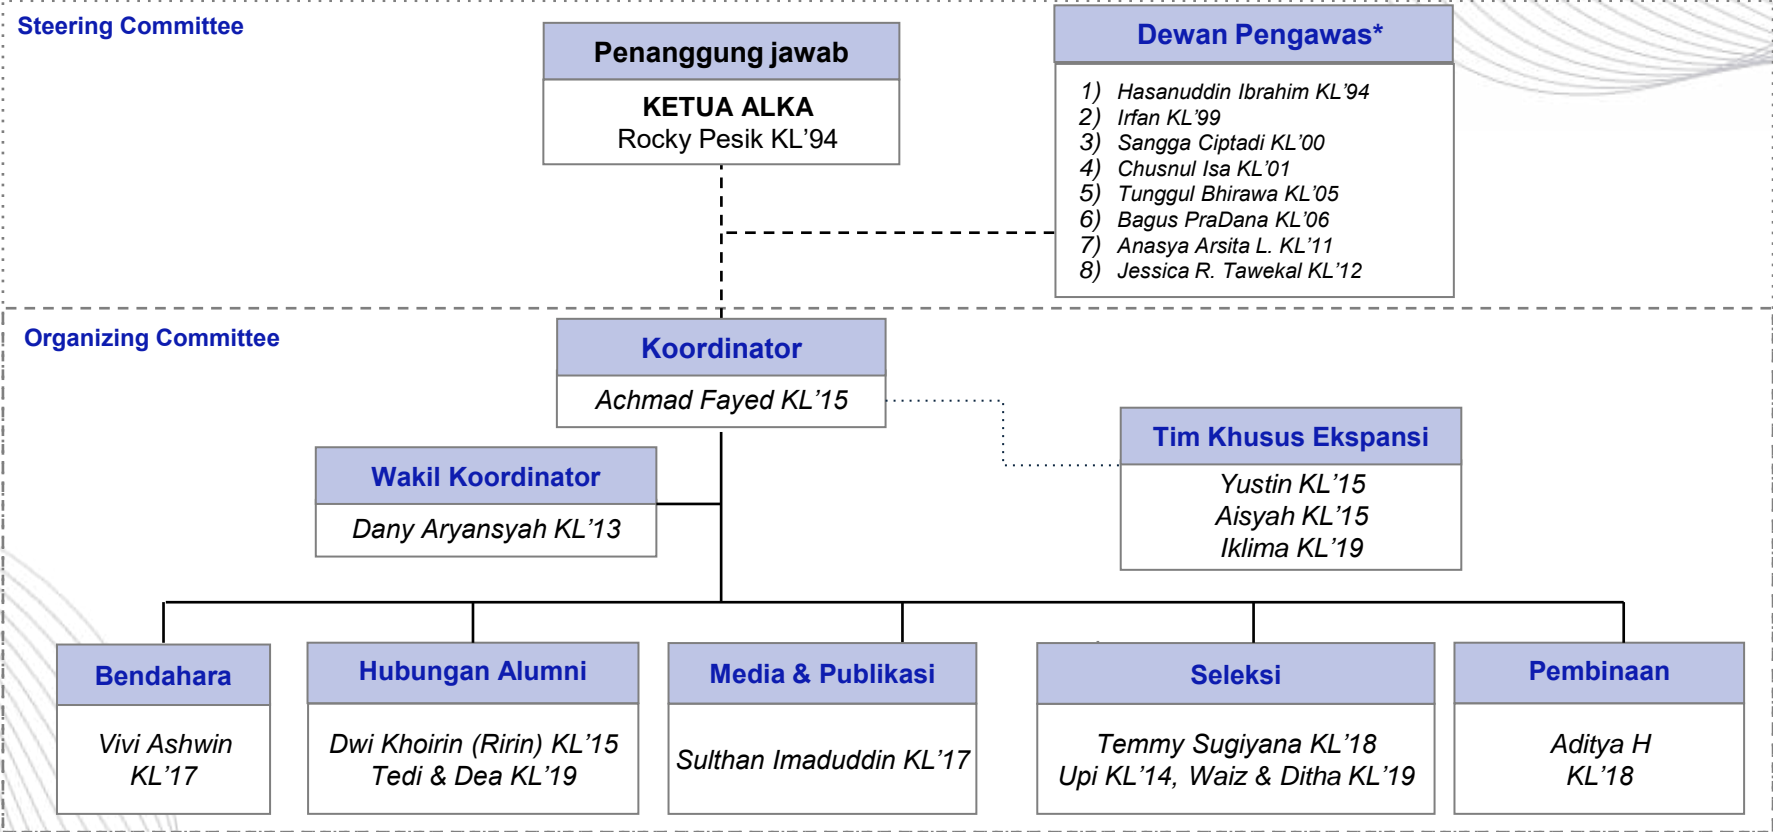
Steering Committee

Penanggung jawab

KETUA ALKA
Rocky Pesik KL’94

Dewan Pengawas*

1) Hasanuddin Ibrahim KL’94
2) Irfan KL’99
3) Sangga Ciptadi KL’00
4) Chusnul Isa KL’01
5) Tunggul Bhirawa KL’05
6) Bagus PraDana KL’06
7) Anasya Arsita L. KL’11
8) Jessica R. Tawekal KL’12

Organizing Committee

Koordinator

Achmad Fayed KL’15

Wakil Koordinator

Dany Aryansyah KL’13

Tim Khusus Ekspansi

Yustin KL’15
Aisyah KL’15
Iklima KL’19

Bendahara

Vivi Ashwin KL’17

Hubungan Alumni

Dwi Khoirin (Ririn) KL’15
Tedi & Dea KL’19

Media & Publikasi

Sulthan Imaduddin KL’17

Seleksi

Temmy Sugiyana KL’18
Upi KL’14, Waiz & Ditha KL’19

Pembinaan

Aditya H KL’18